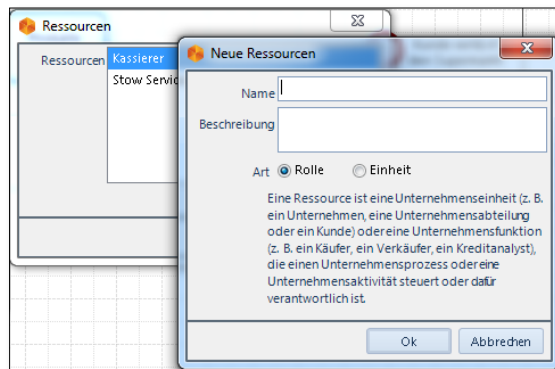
Ressourcen

Ressourcen Kassierer
Stow Servic

Neue Ressourcen

Name

Beschreibung

Art Rolle Einheit

Eine Ressource ist eine Unternehmenseinheit (z. B. ein Unternehmen, eine Unternehmensabteilung oder ein Kunde) oder eine Unternehmensfunktion (z. B. ein Käufer, ein Verkäufer, ein Kreditanalyst), die einen Unternehmensprozess oder eine Unternehmensaktivität steuert oder dafür verantwortlich ist.

Ok Abbrechen